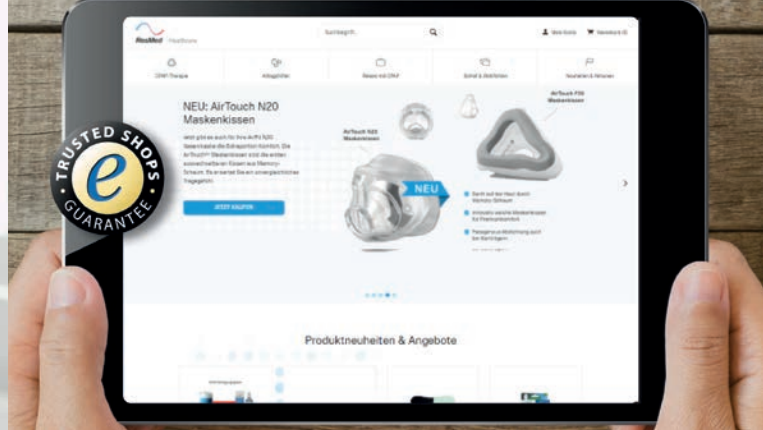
TRUSTED SHOPS
e
GUARANTEE

ResMed Healthcare
Suchbegriff...
Mein Konto
Warenkorb (0)

CPAP-Therapie
Alltagshilfen
Reisen mit CPAP
Schlaf & Wohlfühlen
Neuheiten & Aktionen

NEU: AirTouch N20 Maskenkissen

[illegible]

JETZT KAUFEN

AirTouch N20 Maskenkissen
AirTouch F20 Maskenkissen
NEU

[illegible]
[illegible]
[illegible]

Produktneuheiten & Angebote